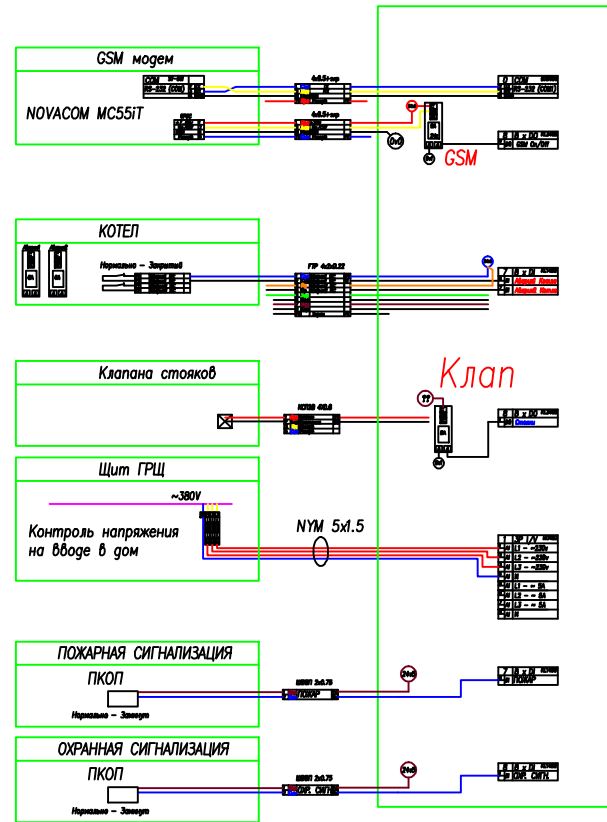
GSM модем

NOVACOM MC55iT

COM

RS-232 (COM)

4x0.5+экр

COM

RS-232 (COM)

DO

GSM On/Off

GSM

КОТЕЛ

Нормально - Закрытый

FTP 4x2x0.22

Клапана стояков

Клап

Щит ГРЩ

~380V

Контроль напряжения на вводе в дом

NYM 5x1.5

L1 - ~220v

L2 - ~220v

L3 - ~220v

L1 - ~ 5A

L2 - ~ 5A

L3 - ~ 5A

ПОЖАРНАЯ СИГНАЛИЗАЦИЯ

ПКОП

Нормально - Замкнут

ШВВП 2x0.75

ПОЖАР

ОХРАННАЯ СИГНАЛИЗАЦИЯ

ПКОП

Нормально - Замкнут

ШВВП 2x0.75

ОХР. СИГН.